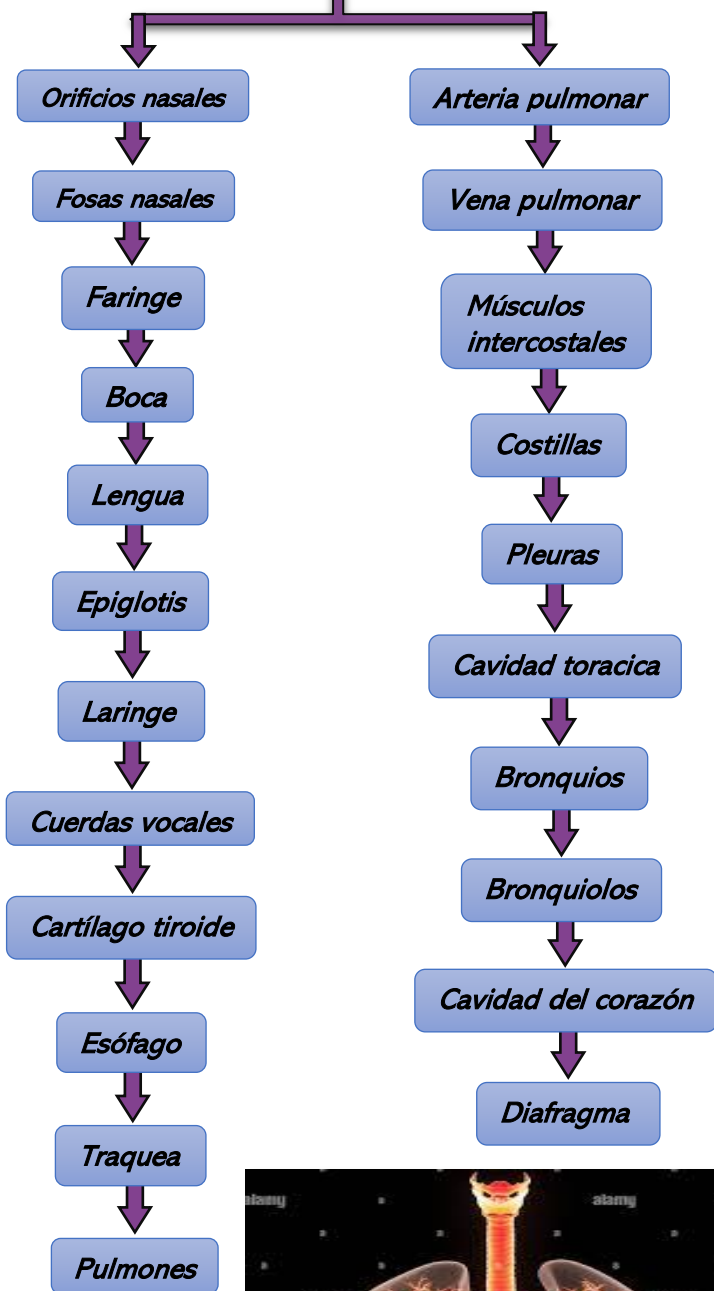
Orificios nasales

Fosas nasales

Faringe

Boca

Lengua

Epiglotis

Laringe

Cuerdas vocales

Cartílago tiroide

Esófago

Traquea

Pulmones

Arteria pulmonar

Vena pulmonar

Músculos intercostales

Costillas

Pleuras

Cavidad toracica

Bronquios

Bronquiolos

Cavidad del corazón

Diafragma

alamy

alamy